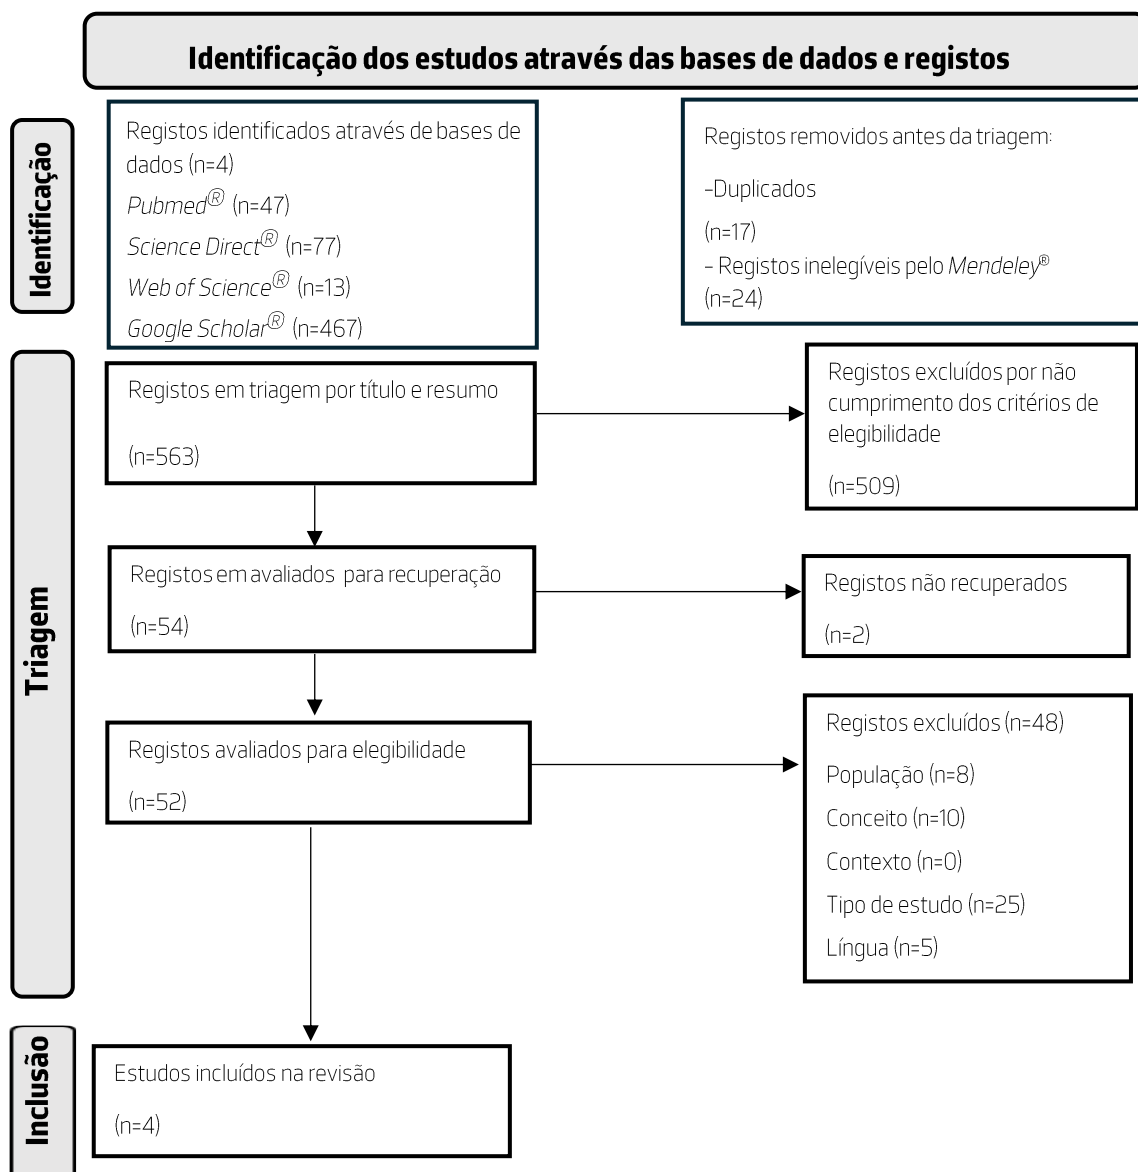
Identificação dos estudos através das bases de dados e registos

Identificação

Registos identificados através de bases de dados (n=4)
Pubmed® (n=47)
Science Direct® (n=77)
Web of Science® (n=13)
Google Scholar® (n=467)

Registos removidos antes da triagem:
-Duplicados
(n=17)
- Registos inelegíveis pelo Mendeley®
(n=24)

Triagem

Registos em triagem por título e resumo
(n=563)

Registos excluídos por não cumprimento dos critérios de elegibilidade
(n=509)

Registos em avaliados para recuperação
(n=54)

Registos não recuperados
(n=2)

Registos avaliados para elegibilidade
(n=52)

Registos excluídos (n=48)
População (n=8)
Conceito (n=10)
Contexto (n=0)
Tipo de estudo (n=25)
Língua (n=5)

Inclusão

Estudos incluídos na revisão
(n=4)